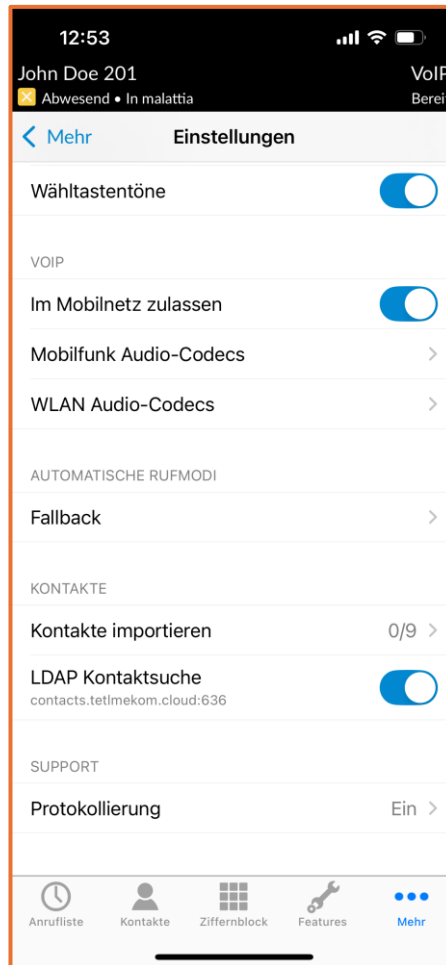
12:53

John Doe 201
Abwesend • In malattia

VoIP
Berei

Mehr

Einstellungen

Wähltastentöne

VOIP

Im Mobilnetz zulassen

Mobilfunk Audio-Codecs

WLAN Audio-Codecs

AUTOMATISCHE RUFMODI

Fallback

KONTAKTE

Kontakte importieren 0/9

LDAP Kontaktsuche
contacts.tetlmekom.cloud:636

SUPPORT

Protokollierung Ein

Anrufliste Kontakte Ziffernblock Features Mehr